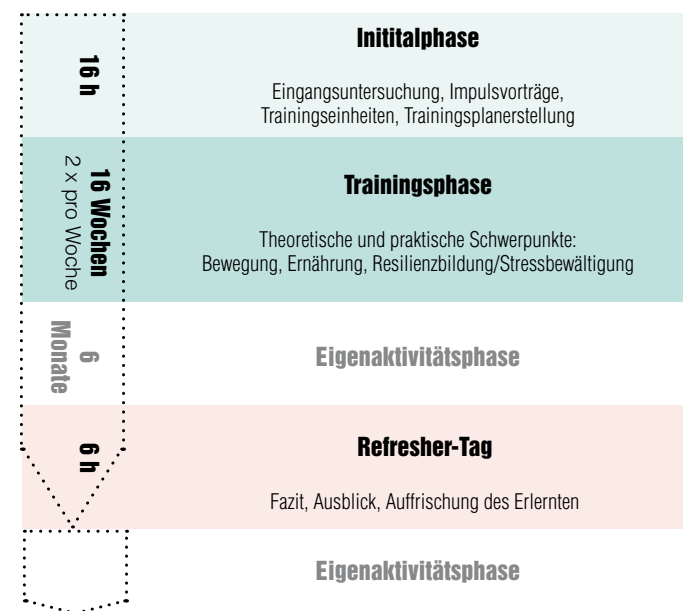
16 h

Initialphase

Eingangsuntersuchung, Impulsvorträge, Trainingseinheiten, Trainingsplanerstellung

16 Wochen
2 x pro Woche

Trainingsphase

Theoretische und praktische Schwerpunkte: Bewegung, Ernährung, Resilienzbildung/Stressbewältigung

6 Monate

Eigenaktivitätsphase

6 h

Refresher-Tag

Fazit, Ausblick, Auffrischung des Erlernten

Eigenaktivitätsphase